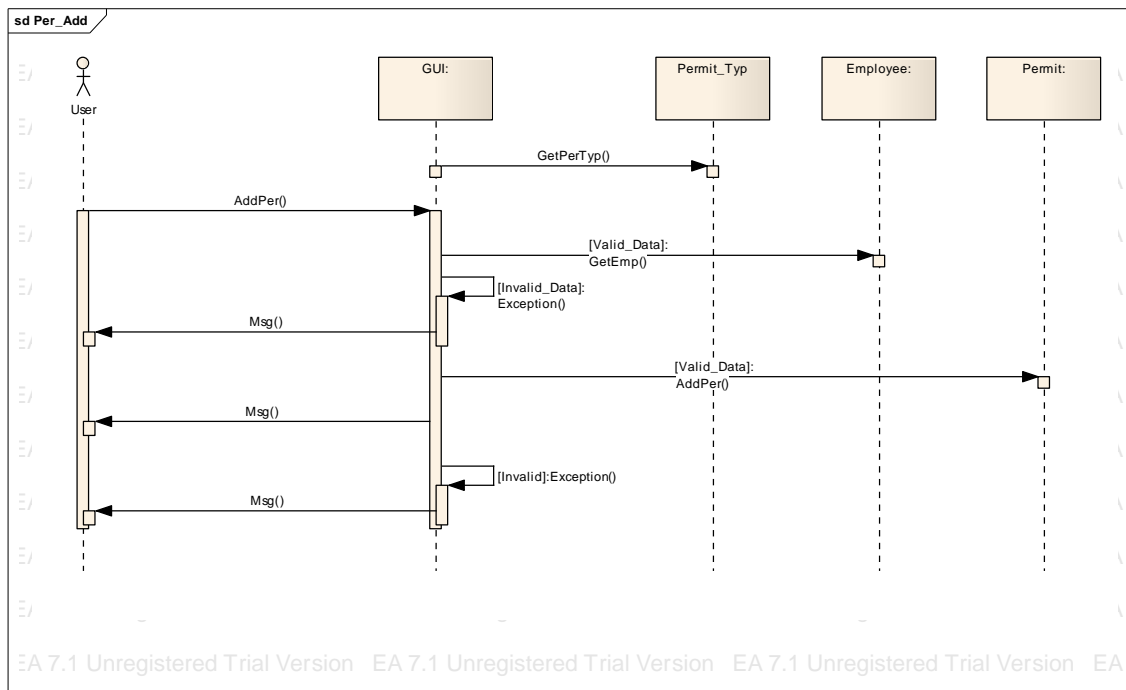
sd Per_Add

User

GUI:

Permit_Typ

Employee:

Permit:

GetPerTyp()

AddPer()

[Valid_Data]: GetEmp()

[Invalid_Data]: Exception()

Msg()

[Valid_Data]: AddPer()

Msg()

[Invalid]:Exception()

Msg()

EA 7.1 Unregistered Trial Version EA 7.1 Unregistered Trial Version EA 7.1 Unregistered Trial Version EA